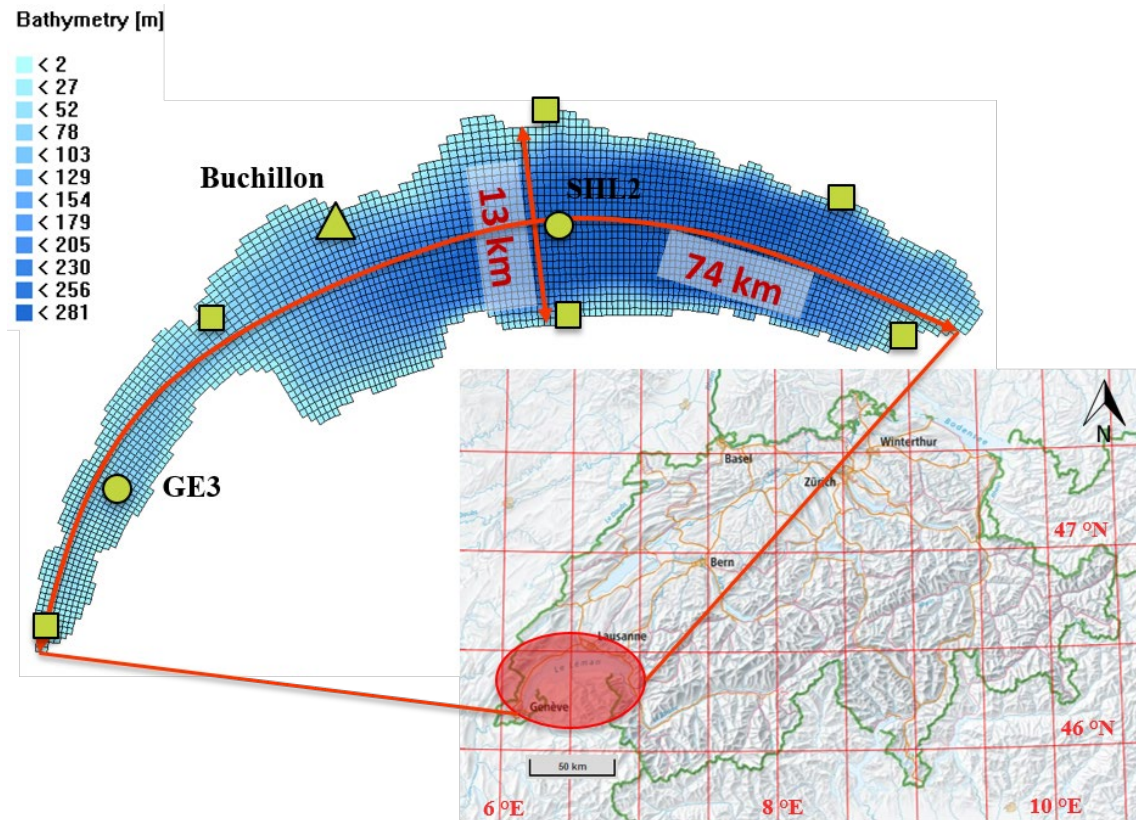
Bathymetry [m]

< 2
< 27
< 52
< 78
< 103
< 129
< 154
< 179
< 205
< 230
< 256
< 281

Buchillon

SHL2

13 km

74 km

GE3

N

Winterthur

Basel

Zürich

Bodensee

47 °N

Bern

Lausanne

Le Léman

Genève

46 °N

50 km

6 °E

8 °E

10 °E